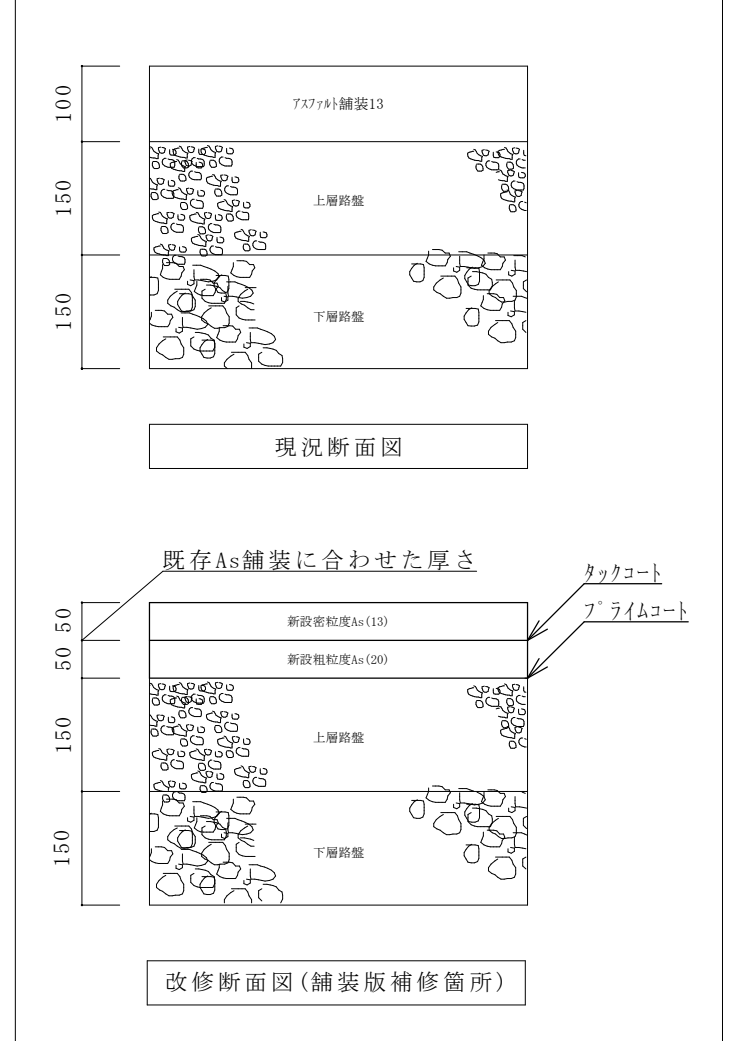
100

アスファルト舗装13

150

上層路盤

150

下層路盤

現況断面図

既存As舗装に合わせた厚さ

タックコート

プライムコート

50

新設密粒度As(13)

50

新設粗粒度As(20)

150

上層路盤

150

下層路盤

改修断面図(舗装版補修箇所)